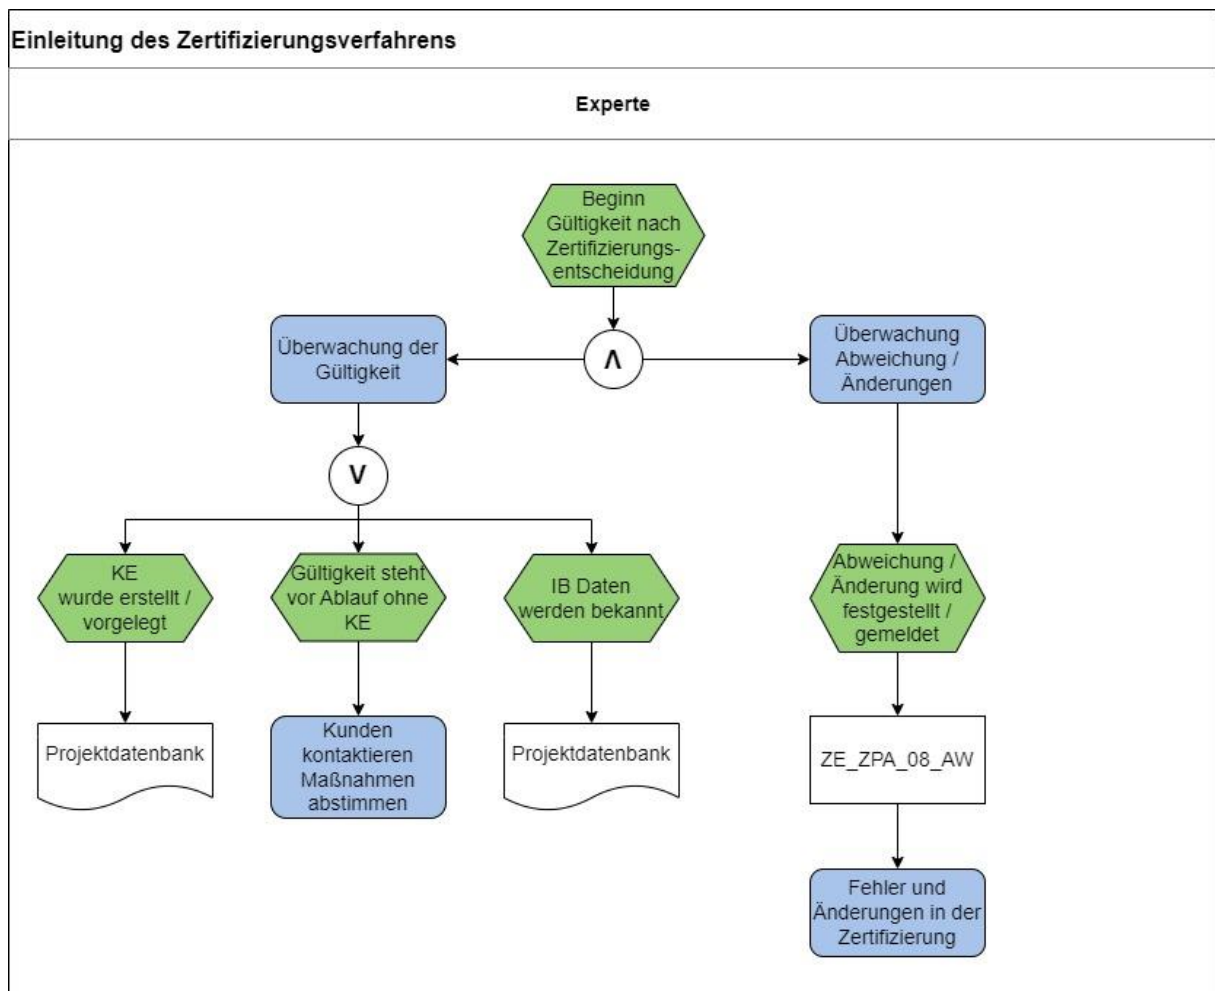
Einleitung des Zertifizierungsverfahrens

Experte

Beginn Gültigkeit nach Zertifizierungsentscheidung

Überwachung der Gültigkeit

$\wedge$

Überwachung Abweichung / Änderungen

$\vee$

KE wurde erstellt / vorgelegt

Gültigkeit steht vor Ablauf ohne KE

IB Daten werden bekannt

Abweichung / Änderung wird festgestellt / gemeldet

Projektdatenbank

Kunden kontaktieren Maßnahmen abstimmen

Projektdatenbank

ZE_ZPA_08_AW

Fehler und Änderungen in der Zertifizierung